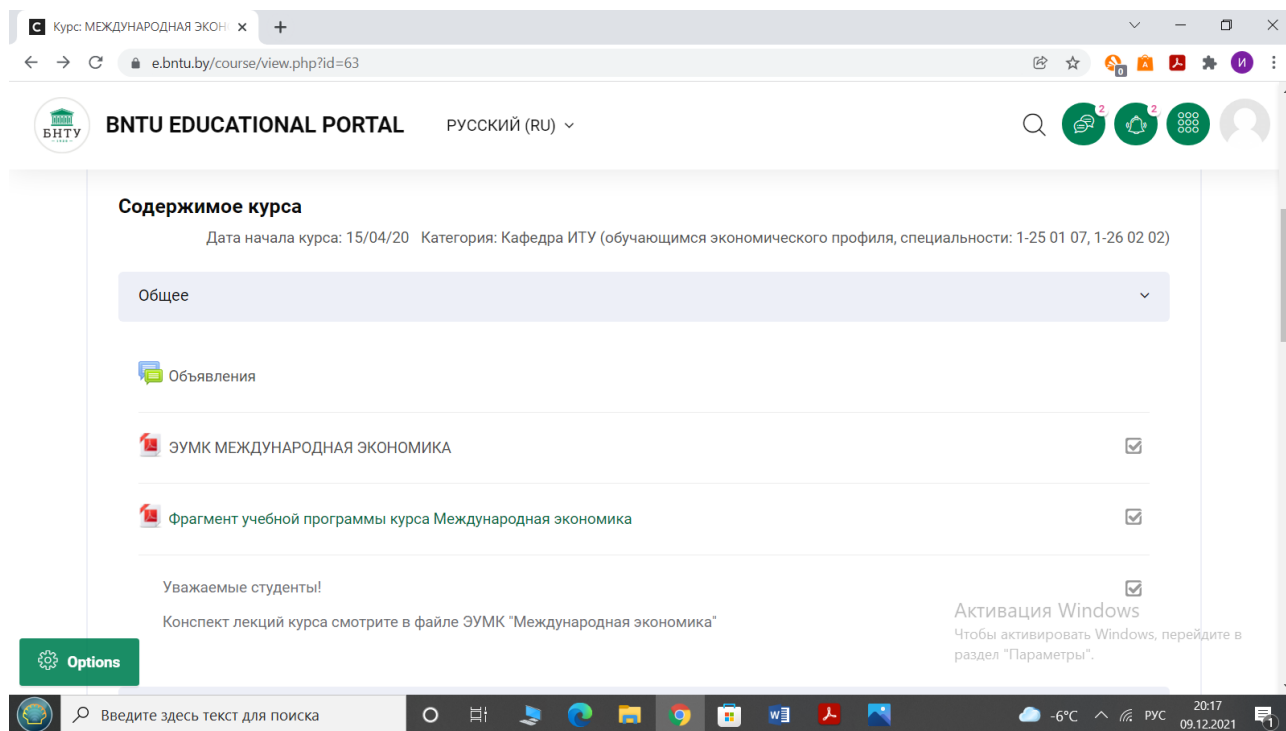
Курс: МЕЖДУНАРОДНАЯ ЭКОН ×
+
e.bntu.by/course/view.php?id=63
0
И
БНТУ
BNTU EDUCATIONAL PORTAL
РУССКИЙ (RU)
2
2

Содержимое курса
Дата начала курса: 15/04/20 Категория: Кафедра ИТУ (обучающимся экономического профиля, специальности: 1-25 01 07, 1-26 02 02)

Общее

Объявления

ЭУМК МЕЖДУНАРОДНАЯ ЭКОНОМИКА

Фрагмент учебной программы курса Международная экономика

Уважаемые студенты!

Конспект лекций курса смотрите в файле ЭУМК "Международная экономика"

Активация Windows
Чтобы активировать Windows, перейдите в раздел "Параметры".

Options

Введите здесь текст для поиска
-6°C
РУС
20:17
09.12.2021
1